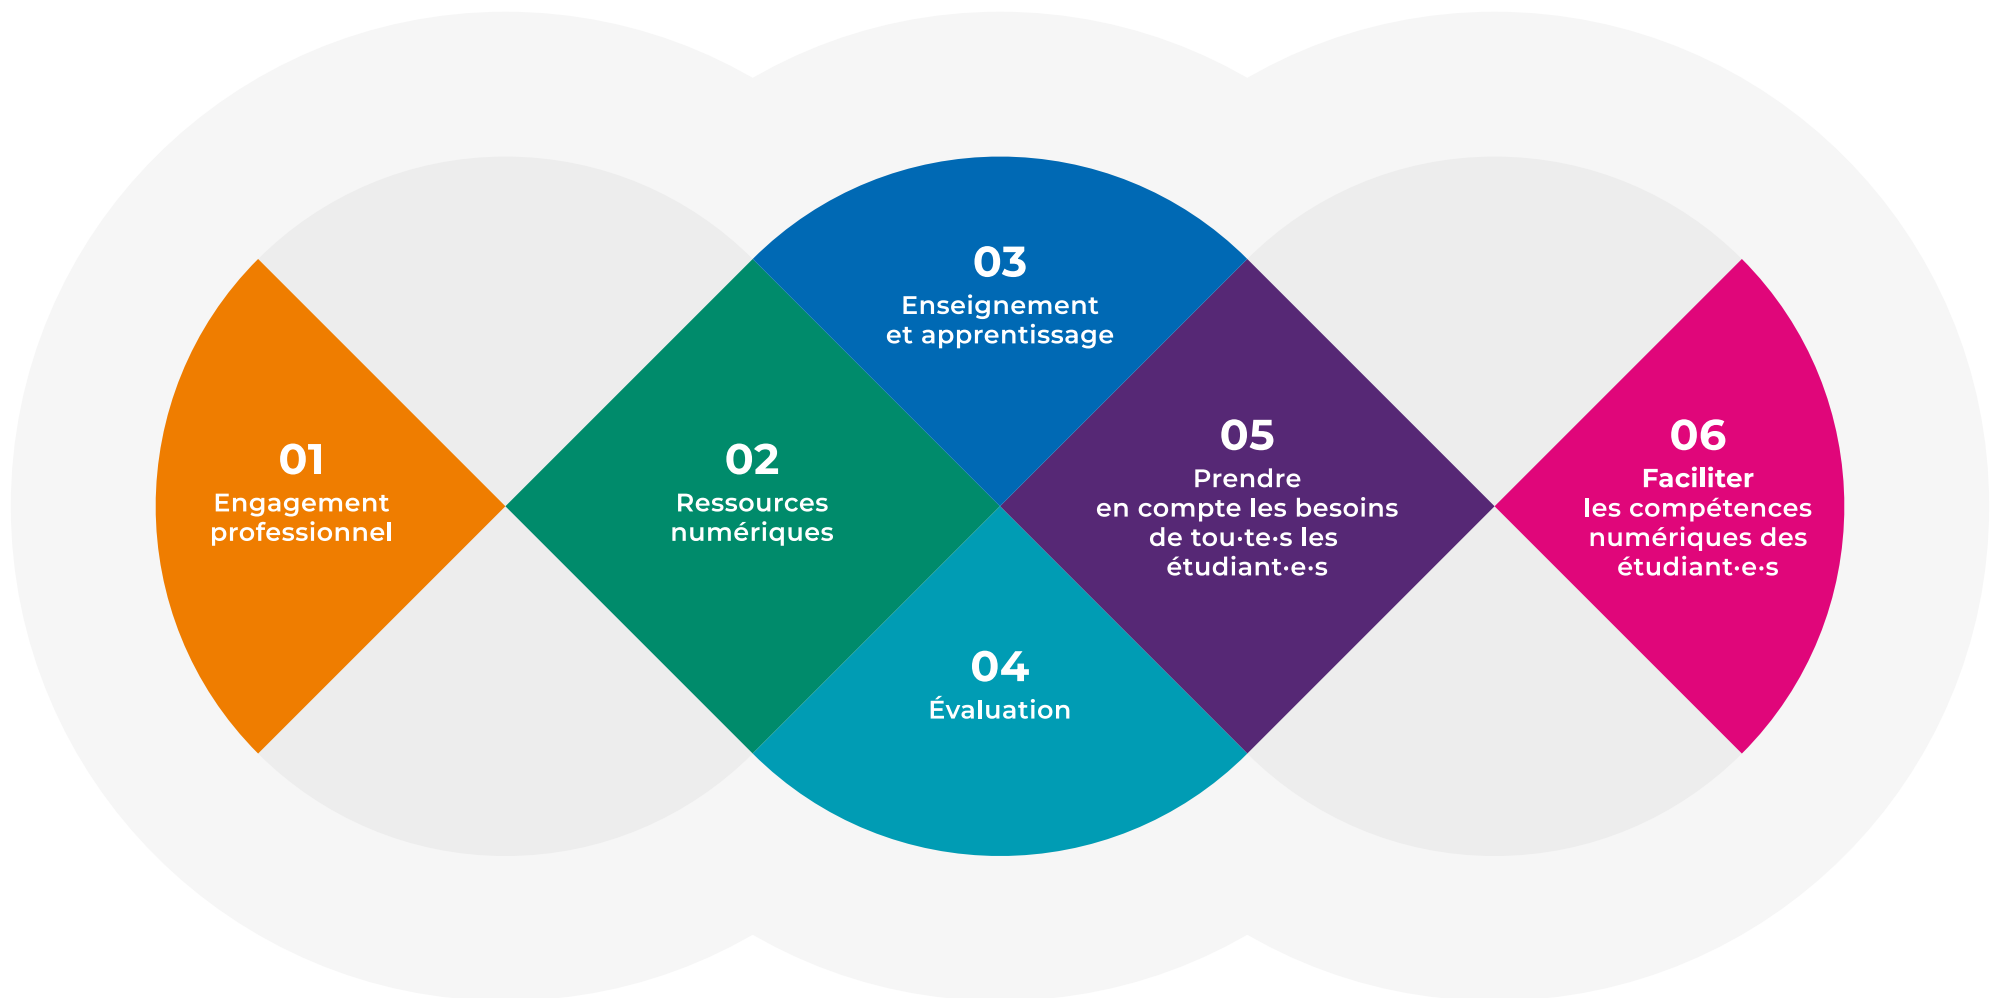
03
Enseignement et apprentissage

01
Engagement professionnel

02
Ressources numériques

05
Prendre en compte les besoins de tou·te·s les étudiant·e·s

06
Faciliter les compétences numériques des étudiant·e·s

04
Évaluation